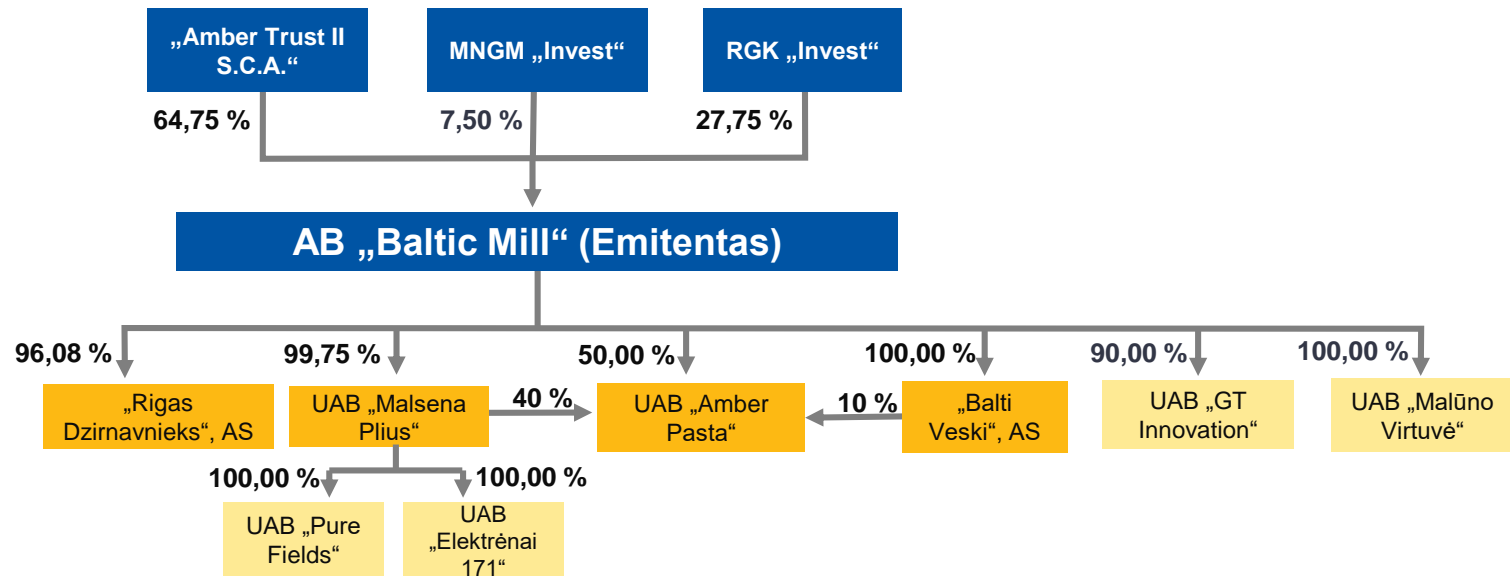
„Amber Trust II S.C.A.“

MNGM „Invest“

RGK „Invest“

64,75 %

7,50 %

27,75 %

AB „Baltic Mill“ (Emitentas)

96,08 %

99,75 %

50,00 %

100,00 %

90,00 %

100,00 %

„Rigas Dzirnavnieks“, AS

UAB „Malsena Plius“

40 %

UAB „Amber Pasta“

10 %

„Balti Veski“, AS

UAB „GT Innovation“

UAB „Malūno Virtuvė“

100,00 %

100,00 %

UAB „Pure Fields“

UAB „Elektrėnai 171“